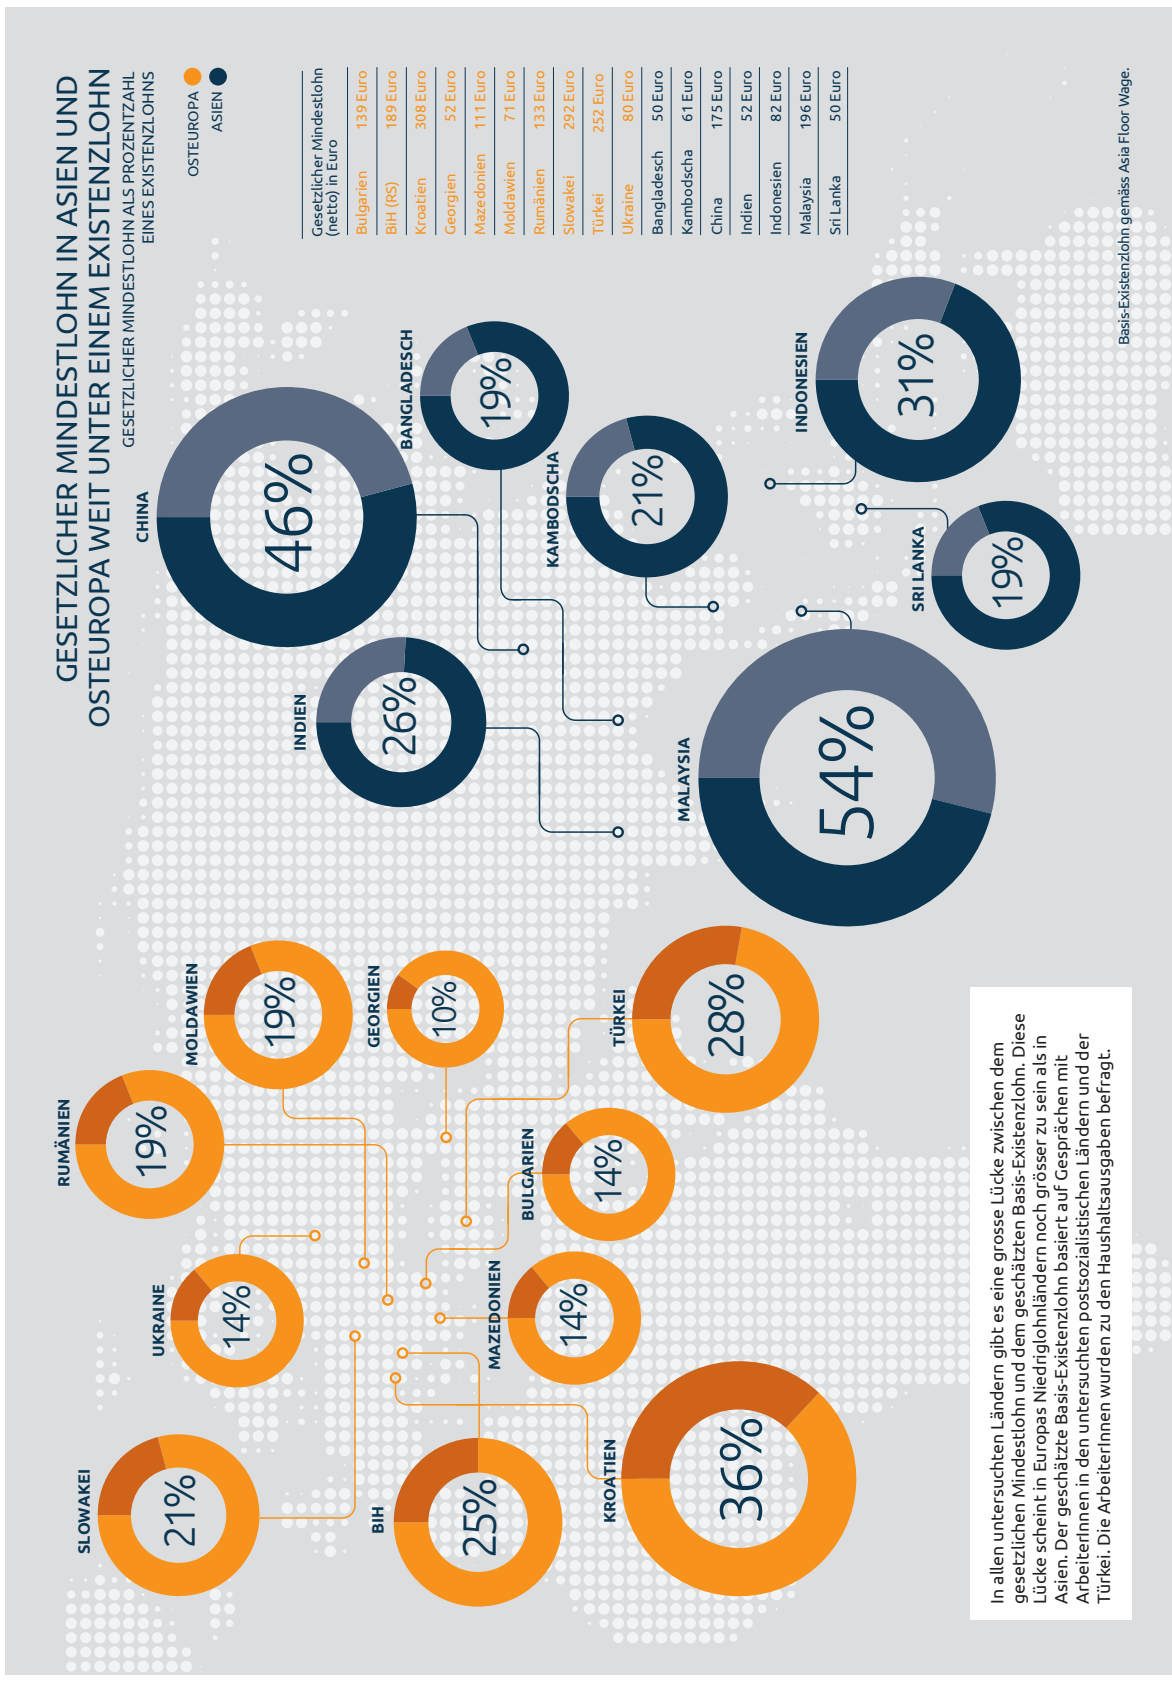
GESETZLICHER MINDESTLOHN IN ASIEN UND OSTEUROPA WEIT UNTER EINEM EXISTENZLOHN

GESETZLICHER MINDESTLOHN ALS PROZENTZAHL EINES EXISTENZLOHNS

OSTEUROPA
ASIEN

| Gesetzlicher Mindestlohn (netto) in Euro | |
|---|---|
| Bulgarien | 139 Euro |
| BiH (RS) | 189 Euro |
| Kroatien | 308 Euro |
| Georgien | 52 Euro |
| Mazedonien | 111 Euro |
| Moldawien | 71 Euro |
| Rumänien | 133 Euro |
| Slowakei | 292 Euro |
| Türkei | 252 Euro |
| Ukraine | 80 Euro |
| Bangladesch | 50 Euro |
| Kambodscha | 61 Euro |
| China | 175 Euro |
| Indien | 52 Euro |
| Indonesien | 82 Euro |
| Malaysia | 196 Euro |
| Sri Lanka | 50 Euro |

Basis-Existenzlohn gemäss Asia Floor Wage.

CHINA 46%
BANGLADESCH 19%
KAMBODSCHA 21%
INDONESIEN 31%
SRI LANKA 19%
INDIEN 26%
MALAYSIA 54%

RUMÄNIEN 19%
MOLDAWIEN 19%
GEORGIEN 10%
TÜRKEI 28%
UKRAINE 14%
BULGARIEN 14%
MAZEDONIEN 14%
SLOWAKEI 21%
BIH 25%
KROATIEN 36%

In allen untersuchten Ländern gibt es eine grosse Lücke zwischen dem gesetzlichen Mindestlohn und dem geschätzten Basis-Existenzlohn. Diese Lücke scheint in Europas Niedriglohnländern noch grösser zu sein als in Asien. Der geschätzte Basis-Existenzlohn basiert auf Gesprächen mit ArbeiterInnen in den untersuchten postsozialistischen Ländern und der Türkei. Die ArbeiterInnen wurden zu den Haushaltsausgaben befragt.